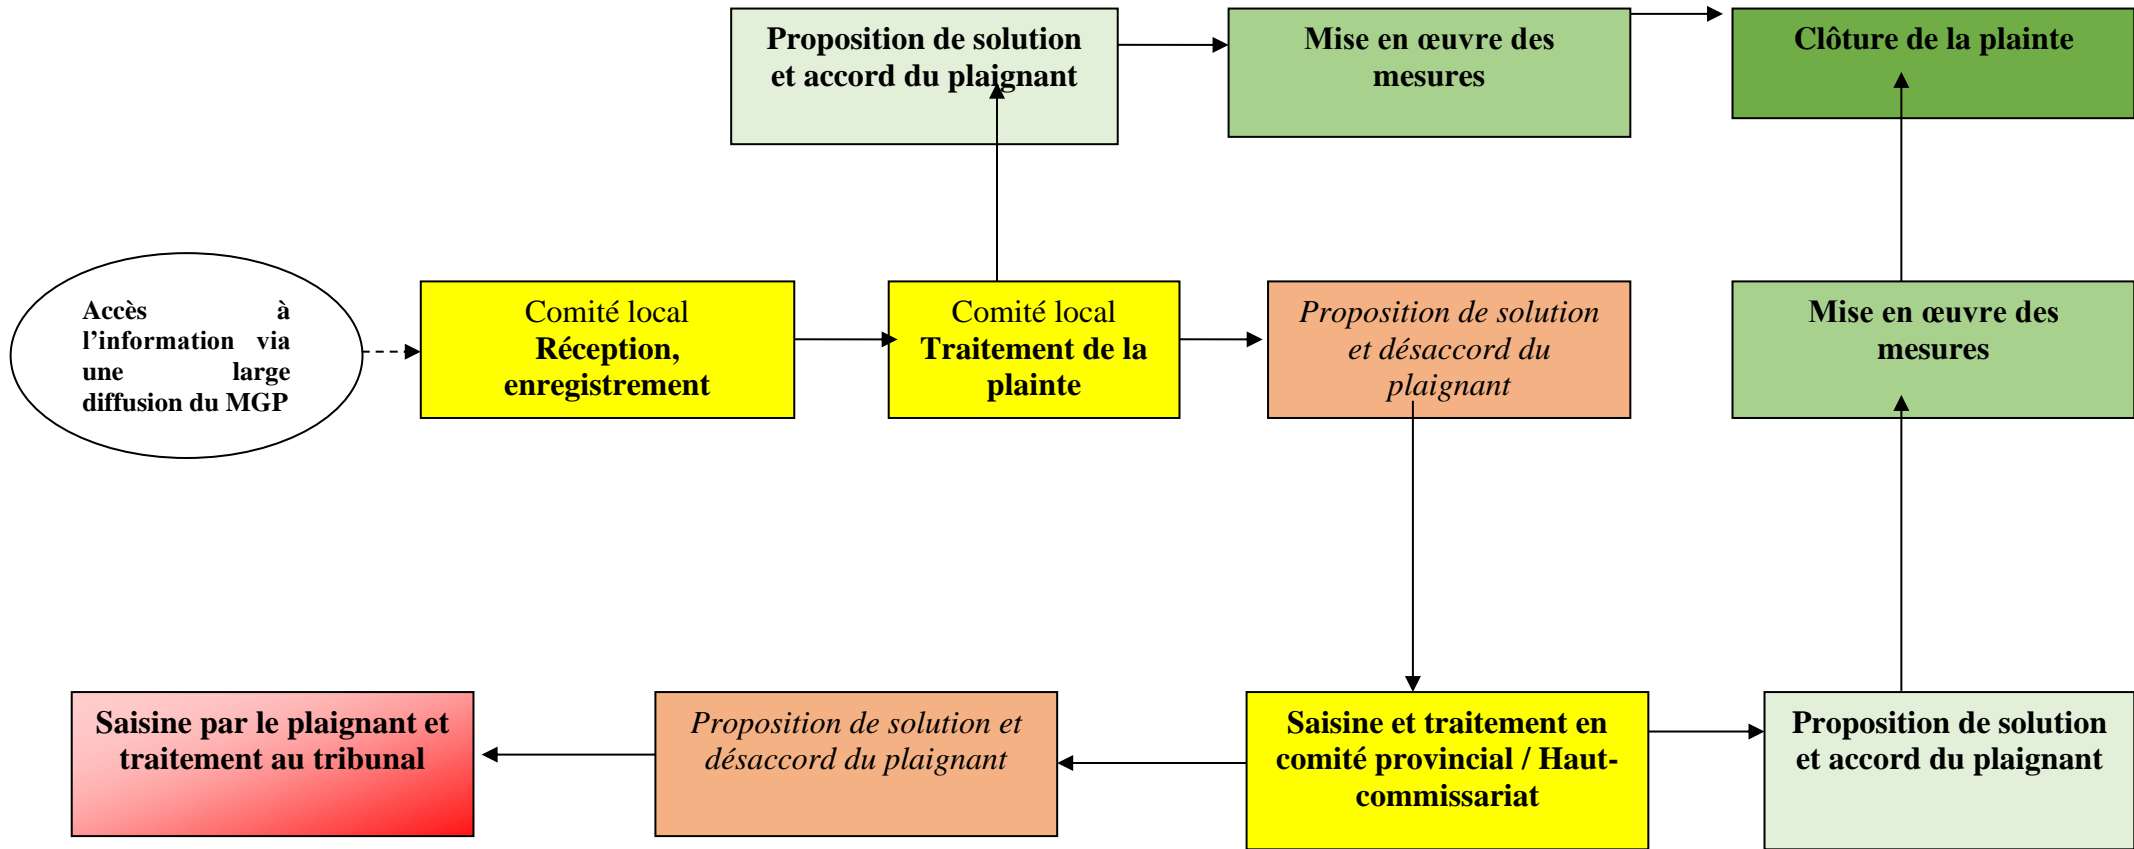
Proposition de solution et accord du plaignant

Mise en œuvre des mesures

Clôture de la plainte

Accès à l'information via une large diffusion du MGP

Comité local
Réception, enregistrement

Comité local
Traitement de la plainte

Proposition de solution et désaccord du plaignant

Mise en œuvre des mesures

Saisine par le plaignant et traitement au tribunal

Proposition de solution et désaccord du plaignant

Saisine et traitement en comité provincial / Haut-commissariat

Proposition de solution et accord du plaignant